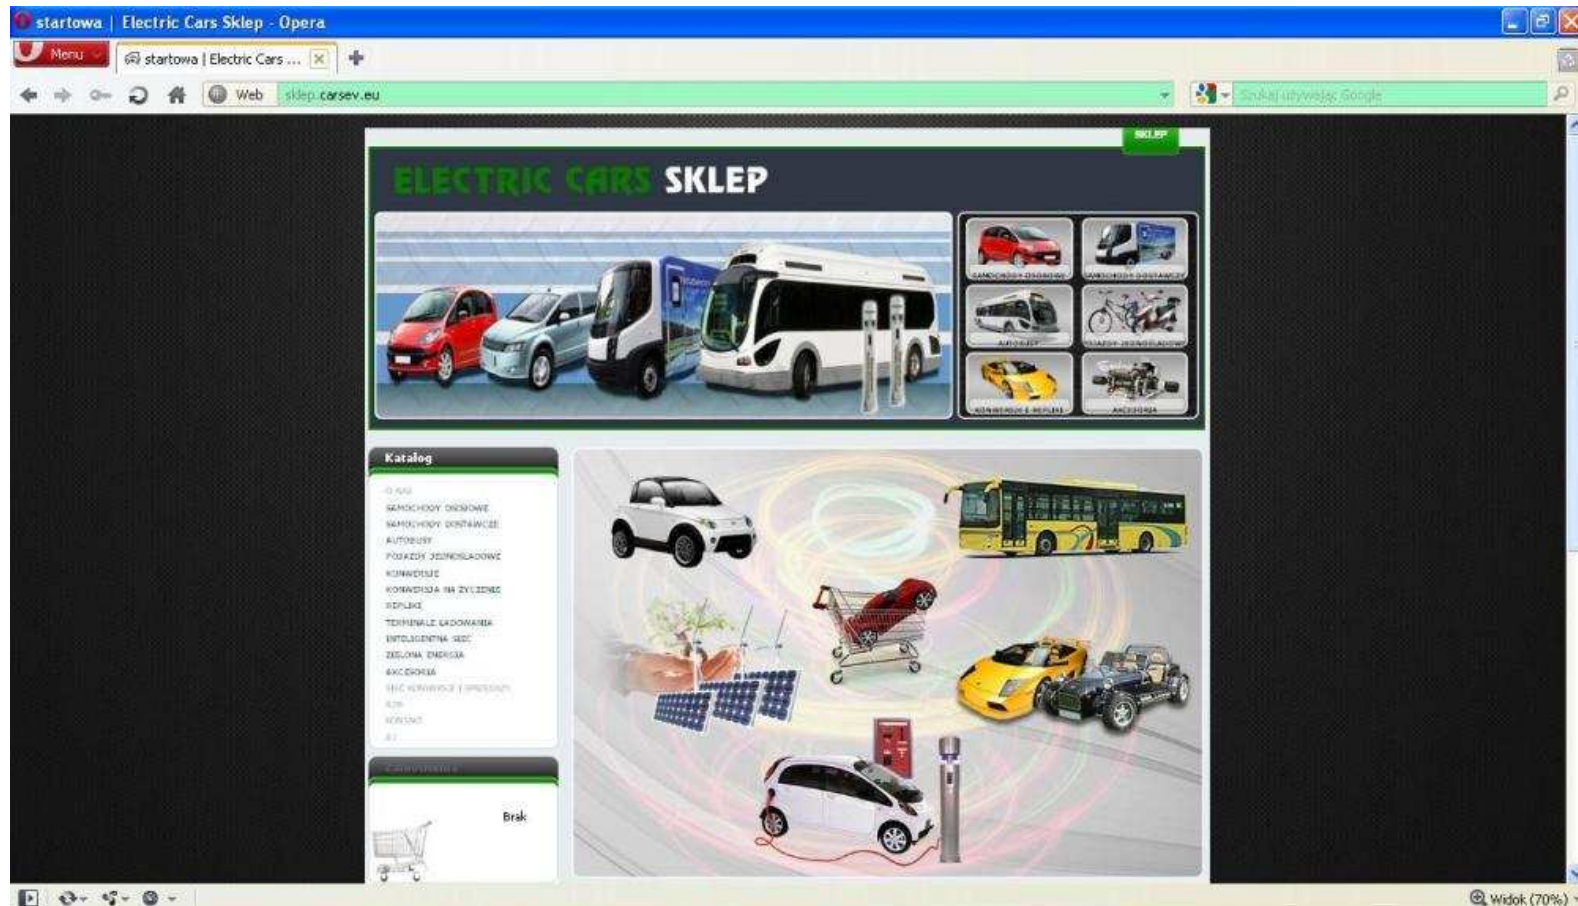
startowa | Electric Cars Sklep - Opera

Menu

startowa | Electric Cars ...

Web sklep.carsev.eu

Szukaj używając Google

SKLEP

ELECTRIC CARS SKLEP

SAMOCHODY OSOBOWE
SAMOCHODY DOSTAWCZE
AUTOBUSY
POJAZDY JEDNOŚLADOWE
KONWERSJE E-REPLIKI
AKCESORIA

Katalog

O NAS
SAMOCHODY OSOBOWE
SAMOCHODY DOSTAWCZE
AUTOBUSY
POJAZDY JEDNOŚLADOWE
KONWERSJE
KONWERSJA NA ŻYCZENIE
REPLIKI
TERMINALE ŁADOWANIA
INTELIGENTNA SIEĆ
ZIELONA ENERGIA
AKCESORIA
SIEĆ KONWERSJI I SPRZEDAŻY
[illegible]
KONTAKT
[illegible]

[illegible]

Brak

Widok (70%)